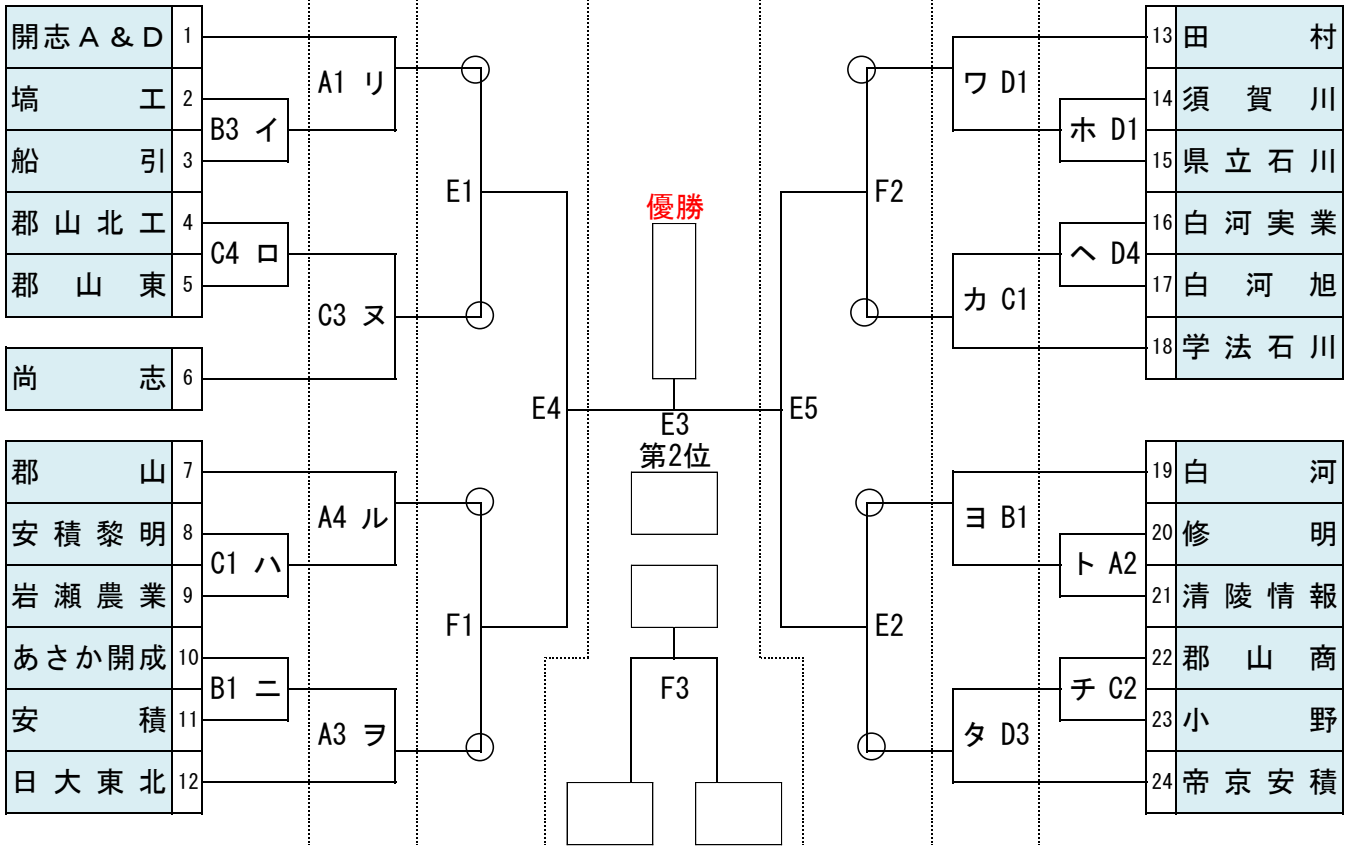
開志Ａ＆Ｄ 1
塙 工 2
船 引 3
郡山北工 4
郡 山 東 5
尚 志 6
郡 山 7
安積黎明 8
岩瀬農業 9
あさか開成 10
安 積 11
日大東北 12

B3 イ
A1 リ
C4 ロ
C3 ヌ
E1
A4 ル
C1 ハ
B1 ニ
A3 ヲ
F1
E4

優勝
E3
第2位
F3

E5
F2
E2
ワ D1
ホ D1
ヘ D4
カ C1
ヨ B1
ト A2
チ C2
タ D3

13 田 村
14 須 賀 川
15 県立石川
16 白河実業
17 白 河 旭
18 学法石川
19 白 河
20 修 明
21 清陵情報
22 郡 山 商
23 小 野
24 帝京安積